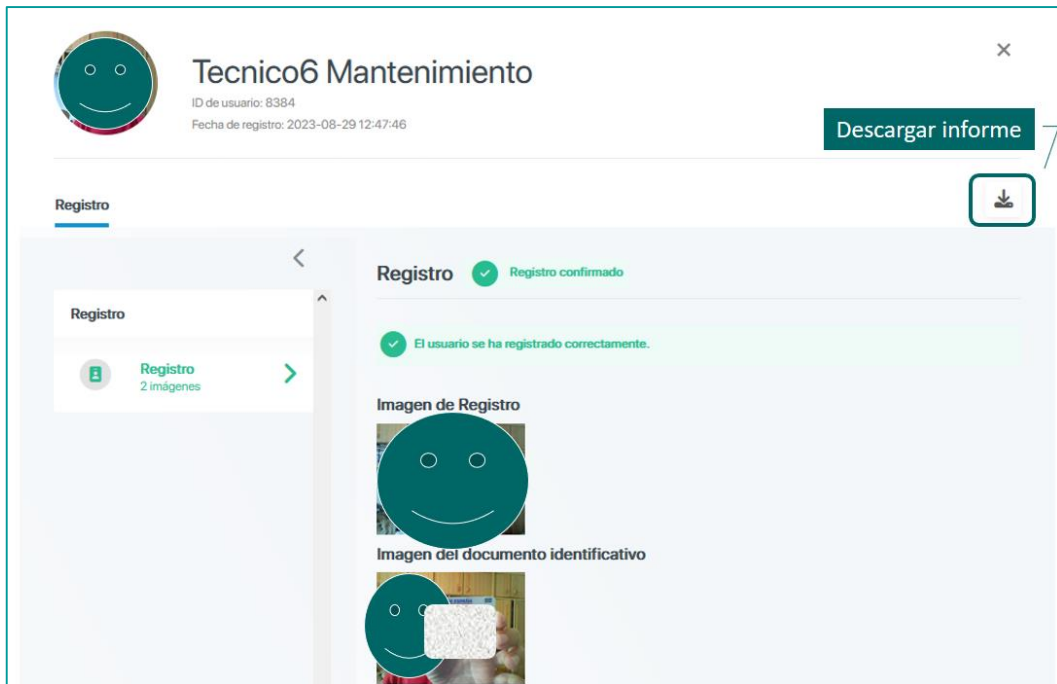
Tecnico6 Mantenimiento
ID de usuario: 8384
Fecha de registro: 2023-08-29 12:47:46

×

Descargar informe

Registro

Registro

Registro
2 imágenes

Registro Registro confirmado

El usuario se ha registrado correctamente.

Imagen de Registro

Imagen del documento identificativo